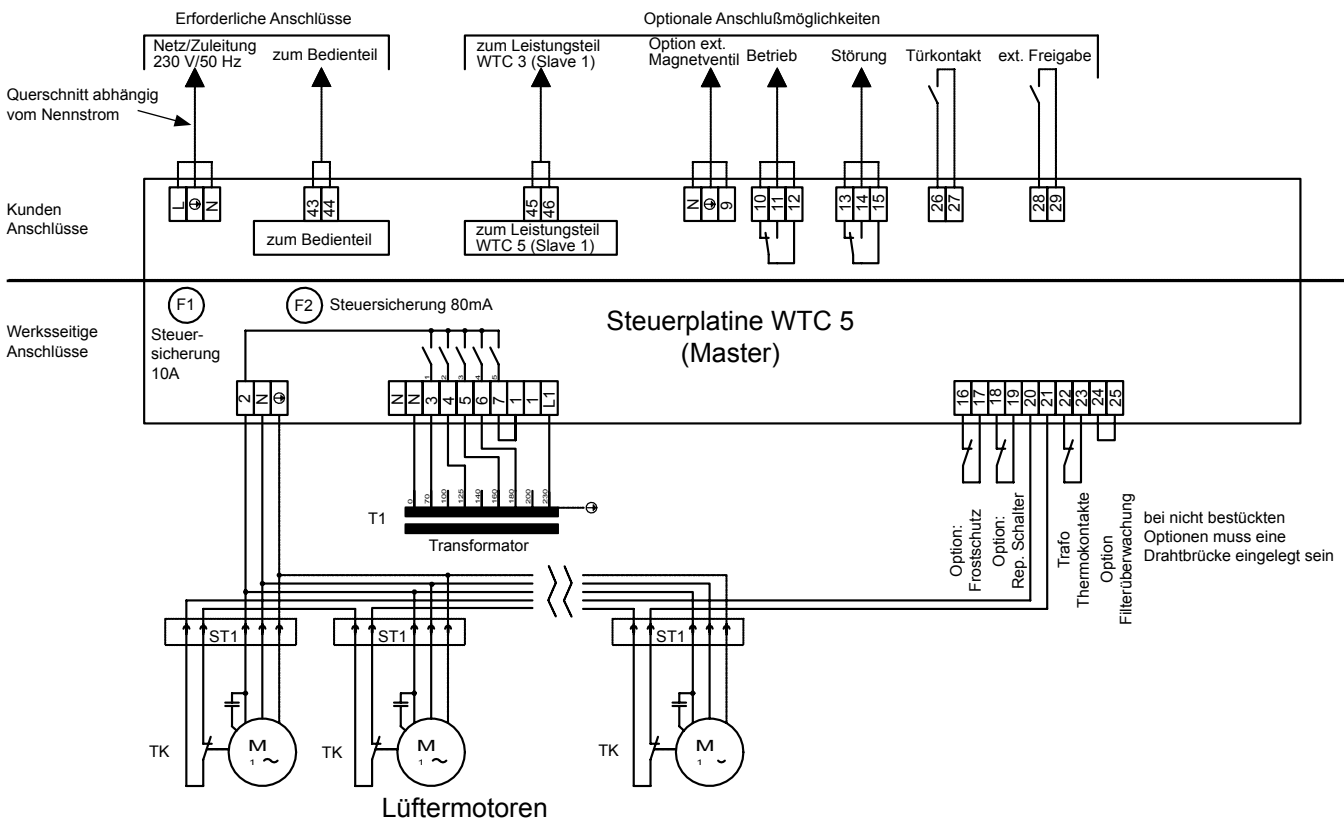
Erforderliche Anschlüsse

Optionale Anschlußmöglichkeiten

Netz/Zuleitung 230 V/50 Hz

zum Bedienteil

zum Leistungsteil WTC 3 (Slave 1)

Option ext. Magnetventil

Betrieb

Störung

Türkontakt

ext. Freigabe

Querschnitt abhängig vom Nennstrom

Kunden Anschlüsse

L ⊕ N

43 44

zum Bedienteil

45 46

zum Leistungsteil WTC 5 (Slave 1)

N ⊕ 9

10 11 12

13 14 15

26 27

28 29

Werksseitige Anschlüsse

F1

Steuersicherung 10A

F2 Steuersicherung 80mA

Steuerplatine WTC 5 (Master)

2 N ⊕

1 2 3 4 5

N N 3 4 5 6 7 1 L1

16 17 18 19 20 21 22 23 24 25

0 70 100 125 140 160 180 200 230

T1

Transformator

Option: Frostschutz

Option: Rep. Schalter

Trafo Thermokontakte

Option Filterüberwachung

bei nicht bestückten Optionen muss eine Drahtbrücke eingelegt sein

ST1

ST1

ST1

TK

M 1 ~

TK

M 1 ~

TK

M 1 ~

Lüftermotoren